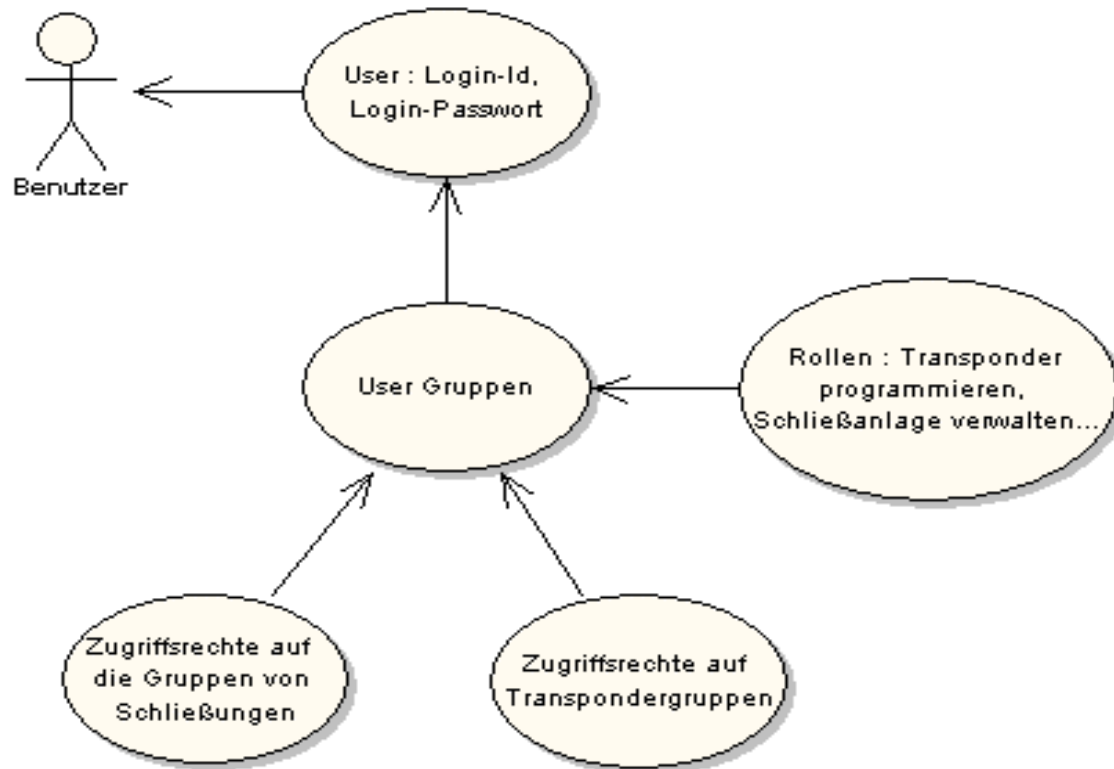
Benutzer

User : Login-Id, Login-Passwort

User Gruppen

Rollen : Transponder programmieren, Schließanlage verwalten...

Zugriffsrechte auf die Gruppen von Schließungen

Zugriffsrechte auf Transpondergruppen